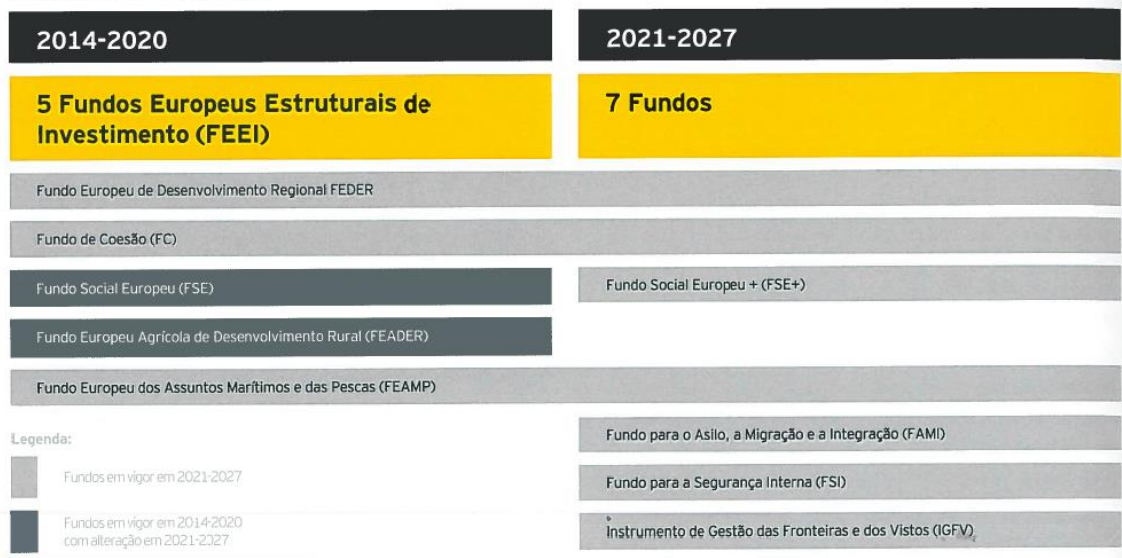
2014-2020

5 Fundos Europeus Estruturais de Investimento (FEEI)

2021-2027

7 Fundos

Fundo Europeu de Desenvolvimento Regional FEDER

Fundo de Coesão (FC)

Fundo Social Europeu (FSE)

Fundo Social Europeu + (FSE+)

Fundo Europeu Agrícola de Desenvolvimento Rural (FEADER)

Fundo Europeu dos Assuntos Marítimos e das Pescas (FEAMP)

Legenda:

Fundos em vigor em 2021-2027

Fundos em vigor em 2014-2020 com alteração em 2021-2027

Fundo para o Asilo, a Migração e a Integração (FAMI)

Fundo para a Segurança Interna (FSI)

Instrumento de Gestão das Fronteiras e dos Vistos (IGFV)